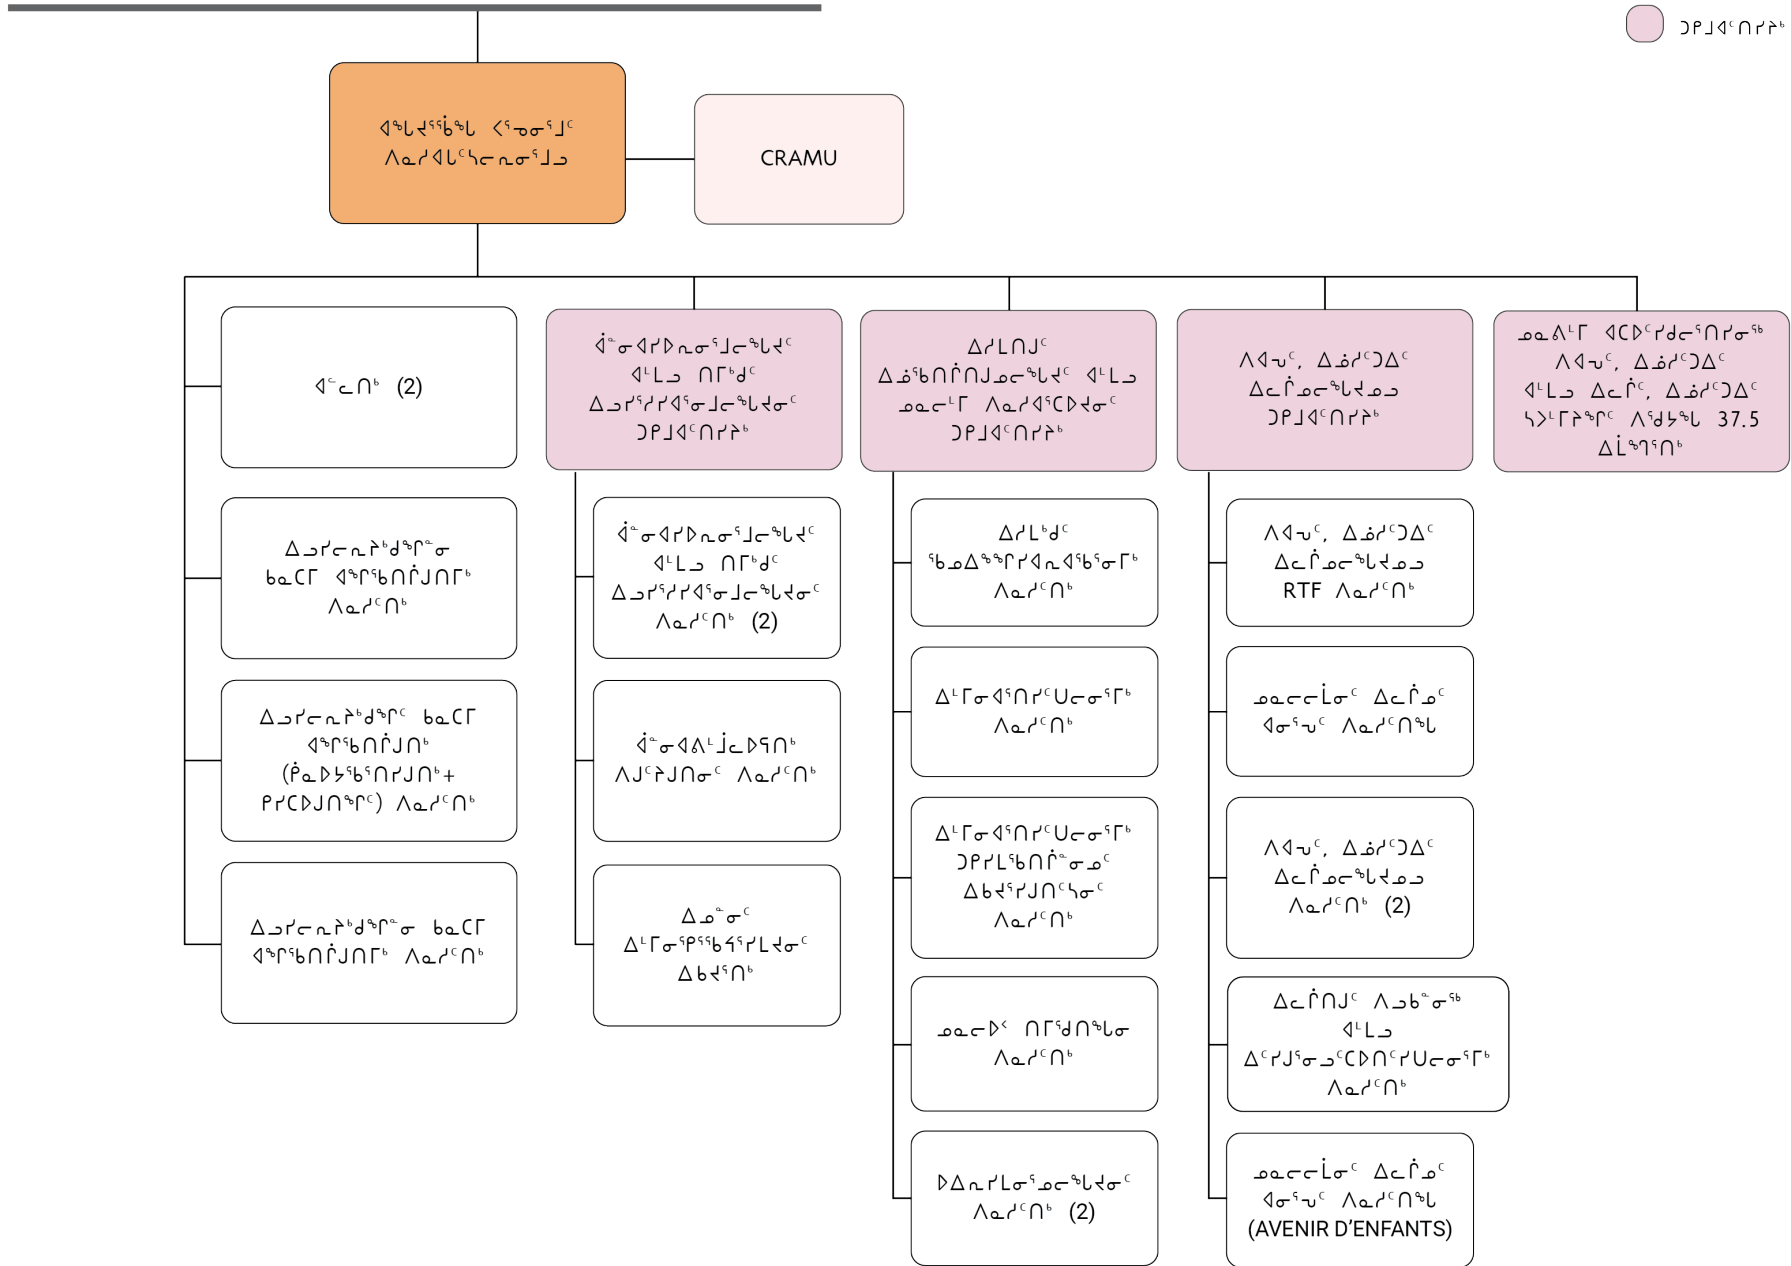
ᑐᑭᒧᐊᑦᑎᓯᔨᒃ

ᐊᒃᓚᔾᔪᑳᒃᑲ ᐸᕐᓄᓂᕐᒧᑦ ᐱᓇᓱᐊᒐᖕᓂᕆᓂᕐᒧᓗ

CRAMU

ᐋᓕᑎᒃ (2)

ᐃᓗᓯᓕᕆᔾᔭᒃᑯᖏᓐᓂ ᑲᓇᑕᒥ ᐊᖏᕐᑲᑎᒌᒍᑎᒥᒃ ᐱᓇᓱᑎᒃ

ᐃᓗᓯᓕᕆᔾᔭᒃᑯᖏᑦ ᑲᓇᑕᒥ ᐊᖏᕐᑲᑎᒌᒍᑎᒃ (ᑮᓇᐅᔭᖃᕐᑎᓯᒍᑎᒃ+ ᑭᓯᑕᐅᒍᑎᖏᑦ) ᐱᓇᓱᑎᒃ

ᐃᓗᓯᓕᕆᔾᔭᒃᑯᖏᓐᓂ ᑲᓇᑕᒥ ᐊᖏᕐᑲᑎᒌᒍᑎᒥᒃ ᐱᓇᓱᑎᒃ

ᐋᓐᓂᐊᓯᐅᕆᓂᕐᒧᓕᖕᒐᔪᑦ ᐊᒻᒪᓗ ᑎᒥᒃᑯᑦ ᐃᓗᓕᕐᓯᓯᐊᕐᓂᒧᓕᖕᒐᔪᓂᑦ ᑐᑭᒧᐊᑦᑎᓯᔨᒃ

ᐋᓐᓂᐊᓯᐅᕆᓂᕐᒧᓕᖕᒐᔪᑦ ᐊᒻᒪᓗ ᑎᒥᒃᑯᑦ ᐃᓗᓕᕐᓯᓯᐊᕐᓂᒧᓕᖕᒐᔪᓂᑦ ᐱᓇᓱᑎᒃ (2)

ᐋᓐᓂᐊᕕᒻᒧᓕᐅᕋᑎᒃ ᐱᒍᑦᔾᔨᒍᑎᓂᑦ ᐱᓇᓱᑎᒃ

ᐃᓄᓐᓂᑦ ᐃᒻᒥᓂᕿᕐᑳᕐᓯᒪᔪᓂᑦ ᐃᑲᔪᕐᑎᒃ

ᐃᓱᒪᑎᒍᑦ ᐃᓅᖅᑎᒌᑎᒍᓄᓕᖕᒐᔪᑦ ᐊᒻᒪᓗ ᓄᓇᓕᒥ ᐱᓇᓱᐊᕐᑕᐅᔪᓂᑦ ᑐᑭᒧᐊᑦᑎᓯᔨᒃ

ᐃᓯᒪᒃᑯᑦ ᖃᓄᐃᖕᖏᓯᐊᓇᐊᖅᑲᓂᒥᒃ ᐱᓇᓱᑎᒃ

ᐃᒻᒥᓂᐊᕐᑎᓯᑦᑌᓕᓂᕐᒥᒃ ᐱᓇᓱᑎᒃ

ᐃᒻᒥᓂᐊᕐᑎᓯᑦᑌᓕᓂᕐᒥᒃ ᑐᑭᓯᒪᖅᑲᑎᒌᓐᓂᓄᑦ ᐃᑲᔪᕐᓯᒍᑎᑦᓴᓂᑦ ᐱᓇᓱᑎᒃ

ᓄᓇᓕᐅᑉ ᑎᒥᖁᑎᖓᓂ ᐱᓇᓱᑎᒃ

ᐅᐃᓇᓯᒪᓂᕐᓄᓕᖕᒐᔪᓂᑦ ᐱᓇᓱᑎᒃ (2)

ᐱᐊᓄᑦ, ᐃᓅᓯᑦᑐᐃᑦ ᐃᓕᒌᓄᓕᖕᒐᔪᓄ ᑐᑭᒧᐊᑦᑎᓯᔨᒃ

ᐱᐊᓄᑦ, ᐃᓅᓯᑦᑐᐃᑦ ᐃᓕᒌᓄᓕᖕᒐᔪᓄ RTF ᐱᓇᓱᑎᒃ

ᓄᓇᓕᓕᒫᓂᑦ ᐃᓕᒌᓄᑦ ᐊᓂᕐᓄᑦ ᐱᓇᓱᑎᖕᒐ

ᐱᐊᓄᑦ, ᐃᓅᓯᑦᑐᐃᑦ ᐃᓕᒌᓄᓕᖕᒐᔪᓄ ᐱᓇᓱᑎᒃ (2)

ᐃᓕᒌᑎᒍᑦ ᐱᓗᒃᑲᓂᕐᒃ ᐊᒻᒪᓗ ᐃᑦᓯᒍᕐᓂᓗᑦᑕᐅᑎᑦᓯᒐᓂᕐᒥᒃ ᐱᓇᓱᑎᒃ

ᓄᓇᓕᓕᒫᓂᑦ ᐃᓕᒌᓄᑦ ᐊᓂᕐᓄᑦ ᐱᓇᓱᑎᖕᒐ (AVENIR D’ENFANTS)

ᓄᓇᕕᒻᒥ ᐊᑕᐅᑦᓯᑯᓕᕐᑎᓯᓂᖅ ᐱᐊᓄᑦ, ᐃᓅᓯᑦᑐᐃᑦ ᐊᒻᒪᓗ ᐃᓕᒌᑦ, ᐃᓅᓯᑦᑐᐃᑦ ᓴᐳᒻᒥᕐᓯᕐᑦ ᐱᖁᔭᖓ 37.5 ᐃᒫᖑᕐᑎᒃ